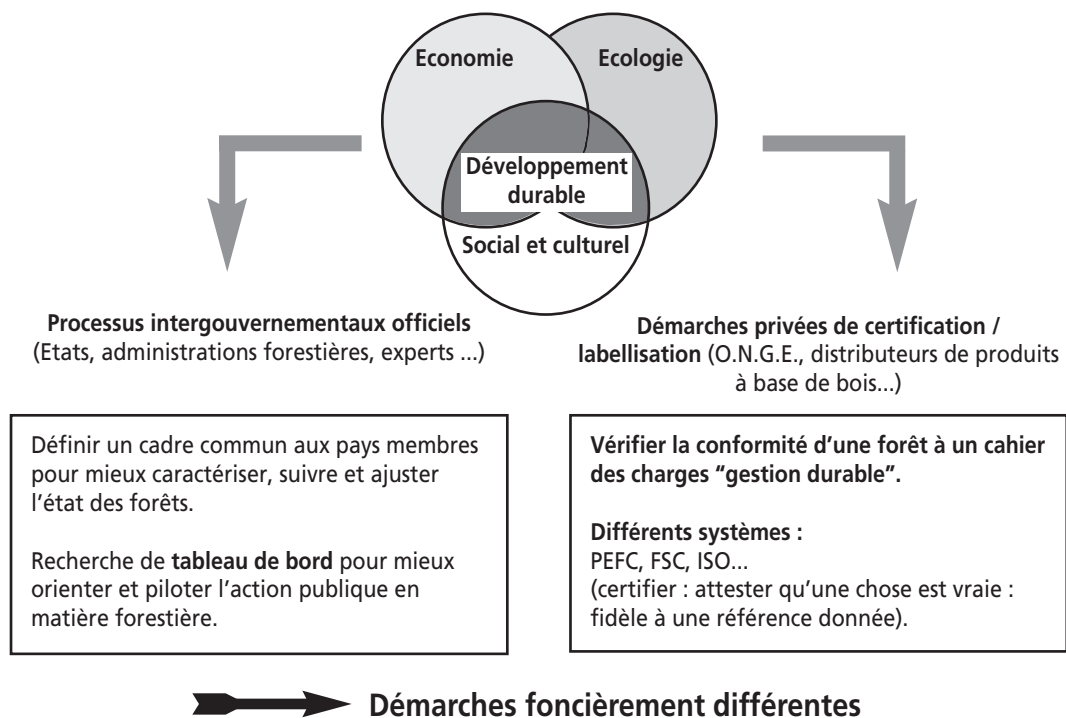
Economie

Ecologie

Développement durable

Social et culturel

**Processus intergouvernementaux officiels** (Etats, administrations forestières, experts ...)

**Démarches privées de certification / labellisation** (O.N.G.E., distributeurs de produits à base de bois...)

Définir un cadre commun aux pays membres pour mieux caractériser, suivre et ajuster l'état des forêts.

Recherche de **tableau de bord** pour mieux orienter et piloter l'action publique en matière forestière.

**Vérifier la conformité d'une forêt à un cahier des charges "gestion durable".**

**Différents systèmes :**
PEFC, FSC, ISO...
(certifier : attester qu'une chose est vraie : fidèle à une référence donnée).

Démarches foncièrement différentes